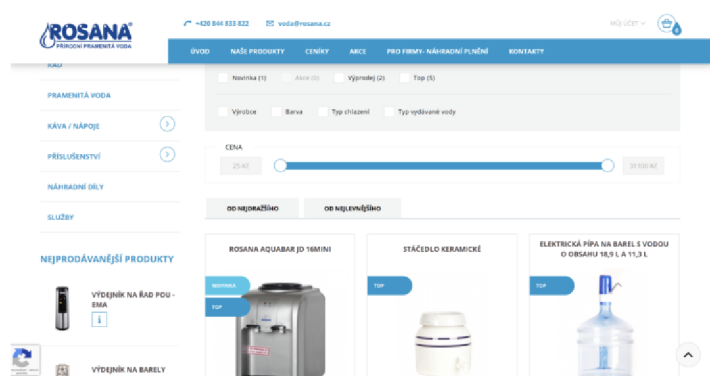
ROSANA®
PŘÍRODNÍ PRAMENITÁ VODA

+420 844 833 822
voda@rosana.cz

MŮJ ÚČET
0

ÚVOD
NAŠE PRODUKTY
CENÍKY
AKCE
PRO FIRMY- NÁHRADNÍ PLNĚNÍ
KONTAKTY

ŘAD
PRAMENITÁ VODA
KÁVA / NÁPOJE
PŘÍSLUŠENSTVÍ
NÁHRADNÍ DÍLY
SLUŽBY

NEJPRODÁVANĚJŠÍ PRODUKTY

VÝDEJNÍK NA ŘAD POU - EMA

VÝDEJNÍK NA BARELY

Novinka (1)
Akce (0)
Výprodej (2)
Top (5)

Výrobce
Barva
Typ chlazení
Typ vydávané vody

CENA
25 Kč
31 100 Kč

OD NEJDRAŽŠÍHO
OD NEJLEVNĚJŠÍHO

ROSANA AQUABAR JD 16MINI
NOVINKA
TOP

STÁČEDLO KERAMICKÉ
TOP

ELEKTRICKÁ PÍPA NA BAREL S VODOU O OBSAHU 18,9 L A 11,3 L
TOP